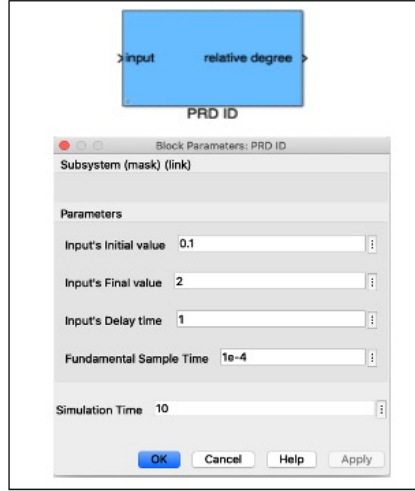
input relative degree

PRD ID

Block Parameters: PRD ID

Subsystem (mask) (link)

Parameters

Input's Initial value 0.1

Input's Final value 2

Input's Delay time 1

Fundamental Sample Time 1e-4

Simulation Time 10

OK Cancel Help Apply